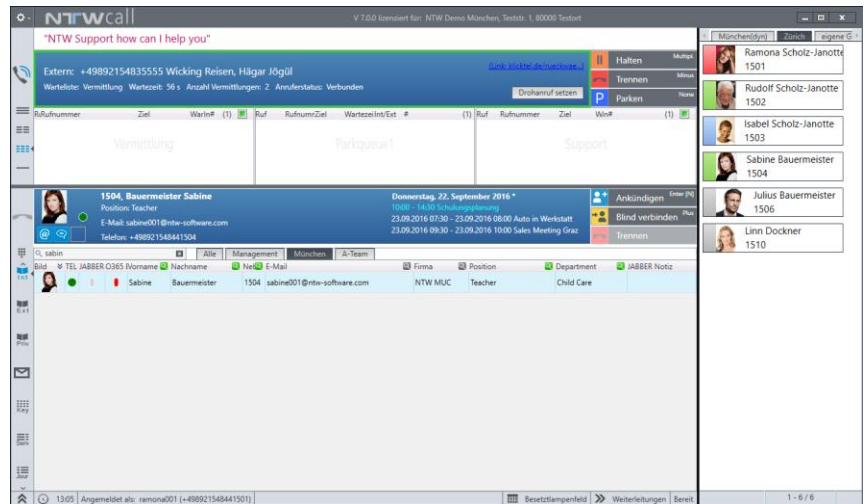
NTWcall

V 7.0.0 lizenziert für: NTW Demo München, Teststr. 1, 80000 Testort

"NTW Support how can I help you"

Extern: +49892154835555 Wicking Reisen, Hägar Jögül

Warteliste: Vermittlung Wartezeit: 56 s Anzahl Vermittlungen: 2 Anruferstatus: Verbunden

[Link: klicktel.de/rueckwae...]

Drohanruf setzen

Halten Multipl.

Trennen Minus

Parken None

RufRufnummer Ziel WartInt (1)

Vermittlung

Ruf RufnumrZiel WartezeitInt/Ext # (1)

Parkqueue1

Ruf Rufnummer Ziel Wt# (1)

Support

1504, Bauermeister Sabine

Position: Teacher

E-Mail: sabine001@ntw-software.com

Telefon: +498921548441504

Donnerstag, 22. September 2016 *

10:00 - 14:30 Schulungsplanung

23.09.2016 07:30 - 23.09.2016 08:00 Auto in Werkstatt

23.09.2016 09:30 - 23.09.2016 10:00 Sales Meeting Graz

Ankündigen Enter [N]

Blind verbinden Plus

Trennen

sabin

Alle Management München A-Team

| Bild | TEL | JABBER | O365 | Vorname | Nachname | Nel | E-Mail | Firma | Position | Department | JABBER Notiz |
|---|---|---|---|---|---|---|---|---|---|---|---|
| | | | | Sabine | Bauermeister | 1504 | sabine001@ntw-software.com | NTW MUC | Teacher | Child Care | |

Int Ext Priv Key Serv Jour

13:05 Angemeldet als: ramona001 (+498921548441501)

Besetztlampenfeld Weiterleitungen Bereit

München(dyn) Zürich eigene G

Ramona Scholz-Janotte 1501

Rudolf Scholz-Janotte 1502

Isabel Scholz-Janotte 1503

Sabine Bauermeister 1504

Julius Bauermeister 1506

Linn Dockner 1510

1 - 6 / 6